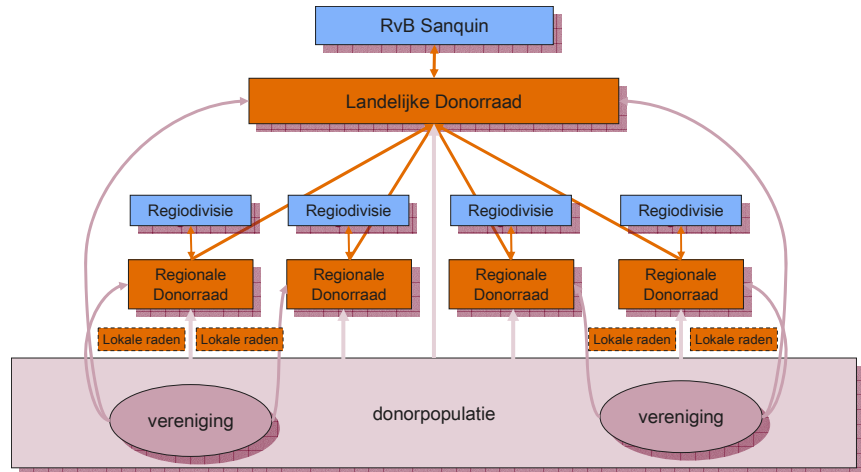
RvB Sanquin

Landelijke Donorraad

Regiodivisie

Regiodivisie

Regiodivisie

Regiodivisie

Regionale Donorraad

Regionale Donorraad

Regionale Donorraad

Regionale Donorraad

Lokale raden

Lokale raden

Lokale raden

Lokale raden

vereniging

donorpopulatie

vereniging